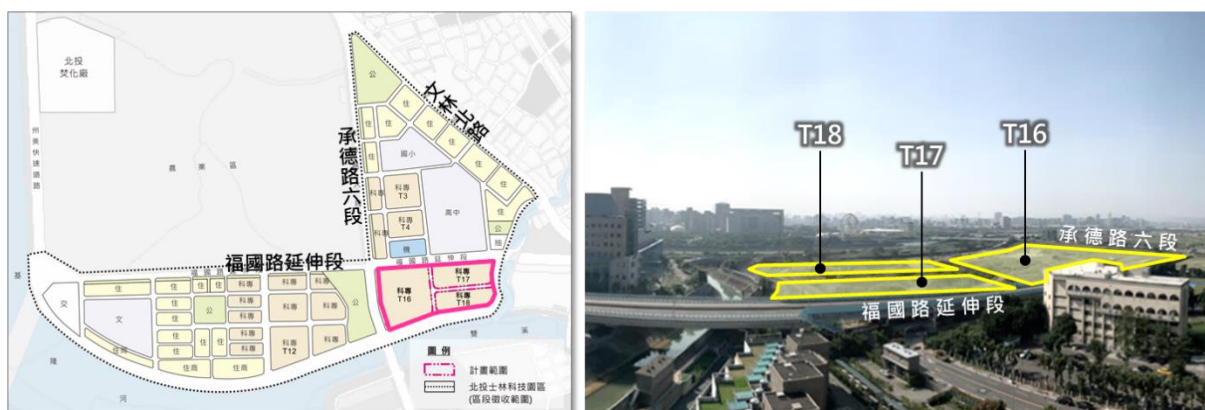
北投焚化廠

州美快速道路

農業區

公

住

文林北路

承德路六段

國小

高中

科專 T3

科專 T4

機

公

福國路延伸段

福國路延伸段

科專 T17

科專 T16

科專 T18

交

文

住

住商

公

科專

科專 T12

基

隆

河

雙

溪

圖例

計畫範圍

北投士林科技園區 (區段徵收範圍)

T18

T17

T16

承德路六段

福國路延伸段